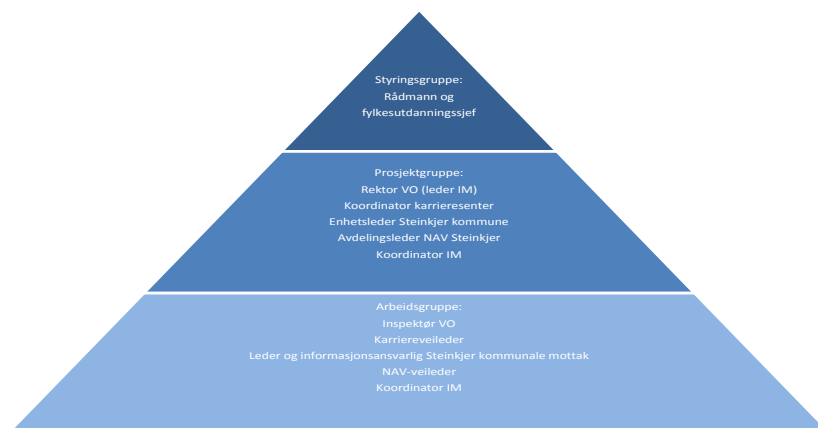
Styringsgruppe:
Rådmann og
fylkesutdanningssjef

Prosjektgruppe:
Rektor VO (leder IM)
Koordinator karrieresenter
Enhetsleder Steinkjer kommune
Avdelingsleder NAV Steinkjer
Koordinator IM

Arbeidsgruppe:
Inspektør VO
Karriereveileder
Leder og informasjonsansvarlig Steinkjer kommunale mottak
NAV-veileder
Koordinator IM